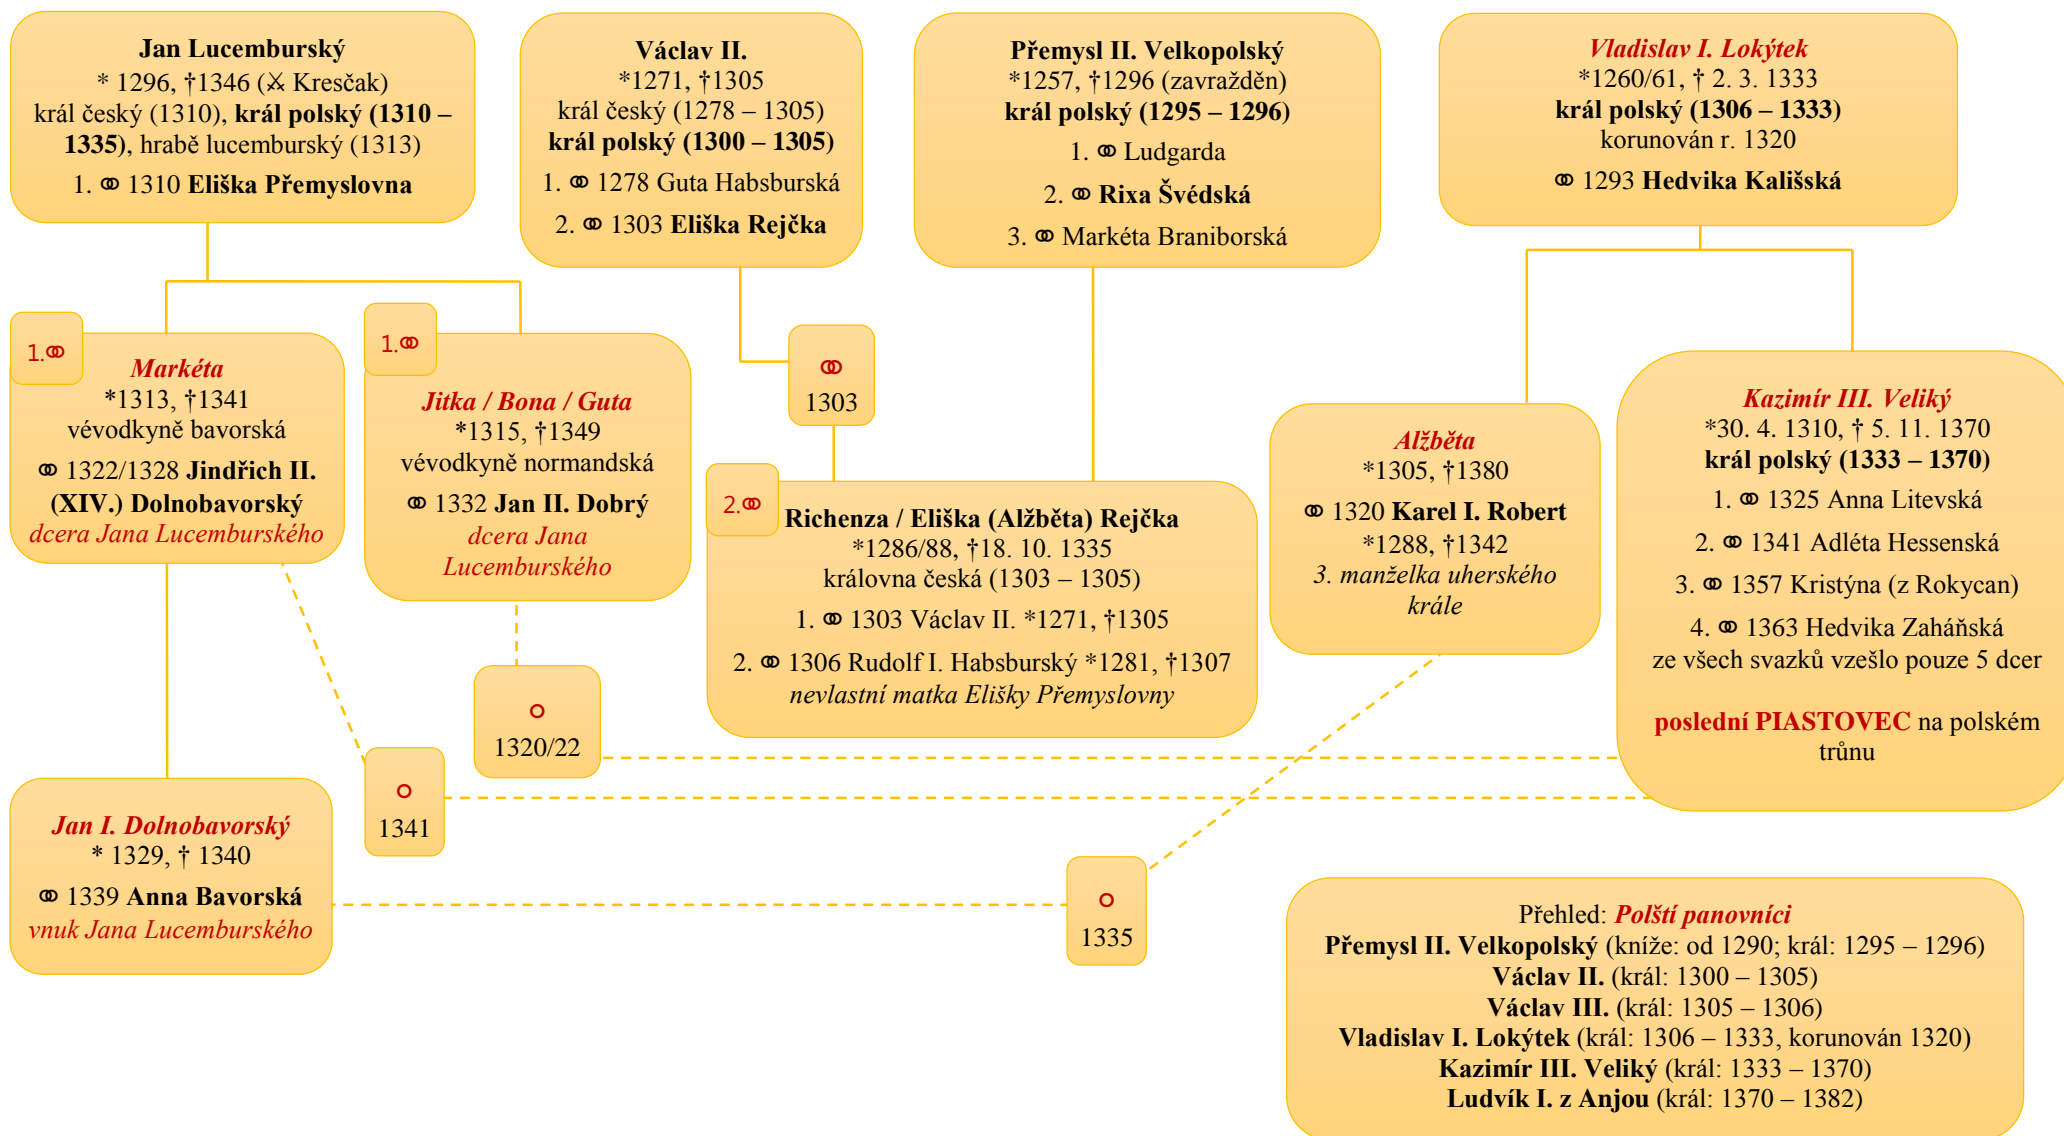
**Jan Lucemburský**
\* 1296, †1346 (⚔ Kresčak)
král český (1310), **král polský (1310 – 1335)**, hrabě lucemburský (1313)
1. ⚭ 1310 **Eliška Přemyslovna**

**Václav II.**
\*1271, †1305
král český (1278 – 1305)
**král polský (1300 – 1305)**
1. ⚭ 1278 Guta Habsburská
2. ⚭ 1303 **Eliška Rejčka**

**Přemysl II. Velkopolský**
\*1257, †1296 (zavražděn)
**král polský (1295 – 1296)**
1. ⚭ Ludgarda
2. ⚭ **Rixa Švédská**
3. ⚭ Markéta Braniborská

*Vladislav I. Lokýtek*
\*1260/61, † 2. 3. 1333
**král polský (1306 – 1333)**
korunován r. 1320
⚭ 1293 **Hedvika Kališská**

1.⚭

*Markéta*
\*1313, †1341
vévodkyně bavorská
⚭ 1322/1328 **Jindřich II. (XIV.) Dolnobavorský**
*dcera Jana Lucemburského*

1.⚭

*Jitka / Bona / Guta*
\*1315, †1349
vévodkyně normandská
⚭ 1332 **Jan II. Dobrý**
*dcera Jana Lucemburského*

⚭
1303

2.⚭

**Richenza / Eliška (Alžběta) Rejčka**
\*1286/88, †18. 10. 1335
královna česká (1303 – 1305)
1. ⚭ 1303 Václav II. \*1271, †1305
2. ⚭ 1306 Rudolf I. Habsburský \*1281, †1307
*nevlastní matka Elišky Přemyslovny*

*Alžběta*
\*1305, †1380
⚭ 1320 **Karel I. Robert**
\*1288, †1342
*3. manželka uherského krále*

*Kazimír III. Veliký*
\*30. 4. 1310, † 5. 11. 1370
**král polský (1333 – 1370)**
1. ⚭ 1325 Anna Litevská
2. ⚭ 1341 Adléta Hessenská
3. ⚭ 1357 Kristýna (z Rokycan)
4. ⚭ 1363 Hedvika Zaháňská
ze všech svazků vzešlo pouze 5 dcer

**poslední PIASTOVEC** na polském trůnu

○
1320/22

○
1341

*Jan I. Dolnobavorský*
\* 1329, † 1340
⚭ 1339 **Anna Bavorská**
*vnuk Jana Lucemburského*

○
1335

Přehled: *Polští panovníci*
**Přemysl II. Velkopolský** (kníže: od 1290; král: 1295 – 1296)
**Václav II.** (král: 1300 – 1305)
**Václav III.** (král: 1305 – 1306)
**Vladislav I. Lokýtek** (král: 1306 – 1333, korunován 1320)
**Kazimír III. Veliký** (král: 1333 – 1370)
**Ludvík I. z Anjou** (král: 1370 – 1382)